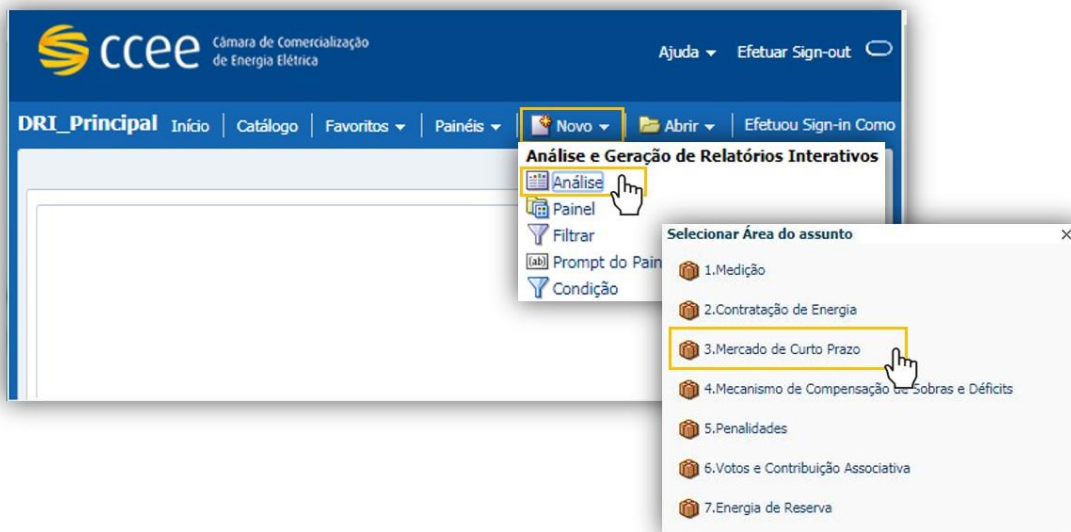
ccee Câmara de Comercialização de Energia Elétrica

Ajuda ▾ Efetuar Sign-out

DRI_Principal Início | Catálogo | Favoritos ▾ | Painéis ▾ | Novo ▾ | Abrir ▾ | Efetuou Sign-in Como

Análise e Geração de Relatórios Interativos
Análise
Painel
Filtrar
Prompt do Pain
Condição

Selecionar Área do assunto ×
1.Medição
2.Contratação de Energia
3.Mercado de Curto Prazo
4.Mecanismo de Compensação de Sobras e Déficits
5.Penalidades
6.Votos e Contribuição Associativa
7.Energia de Reserva